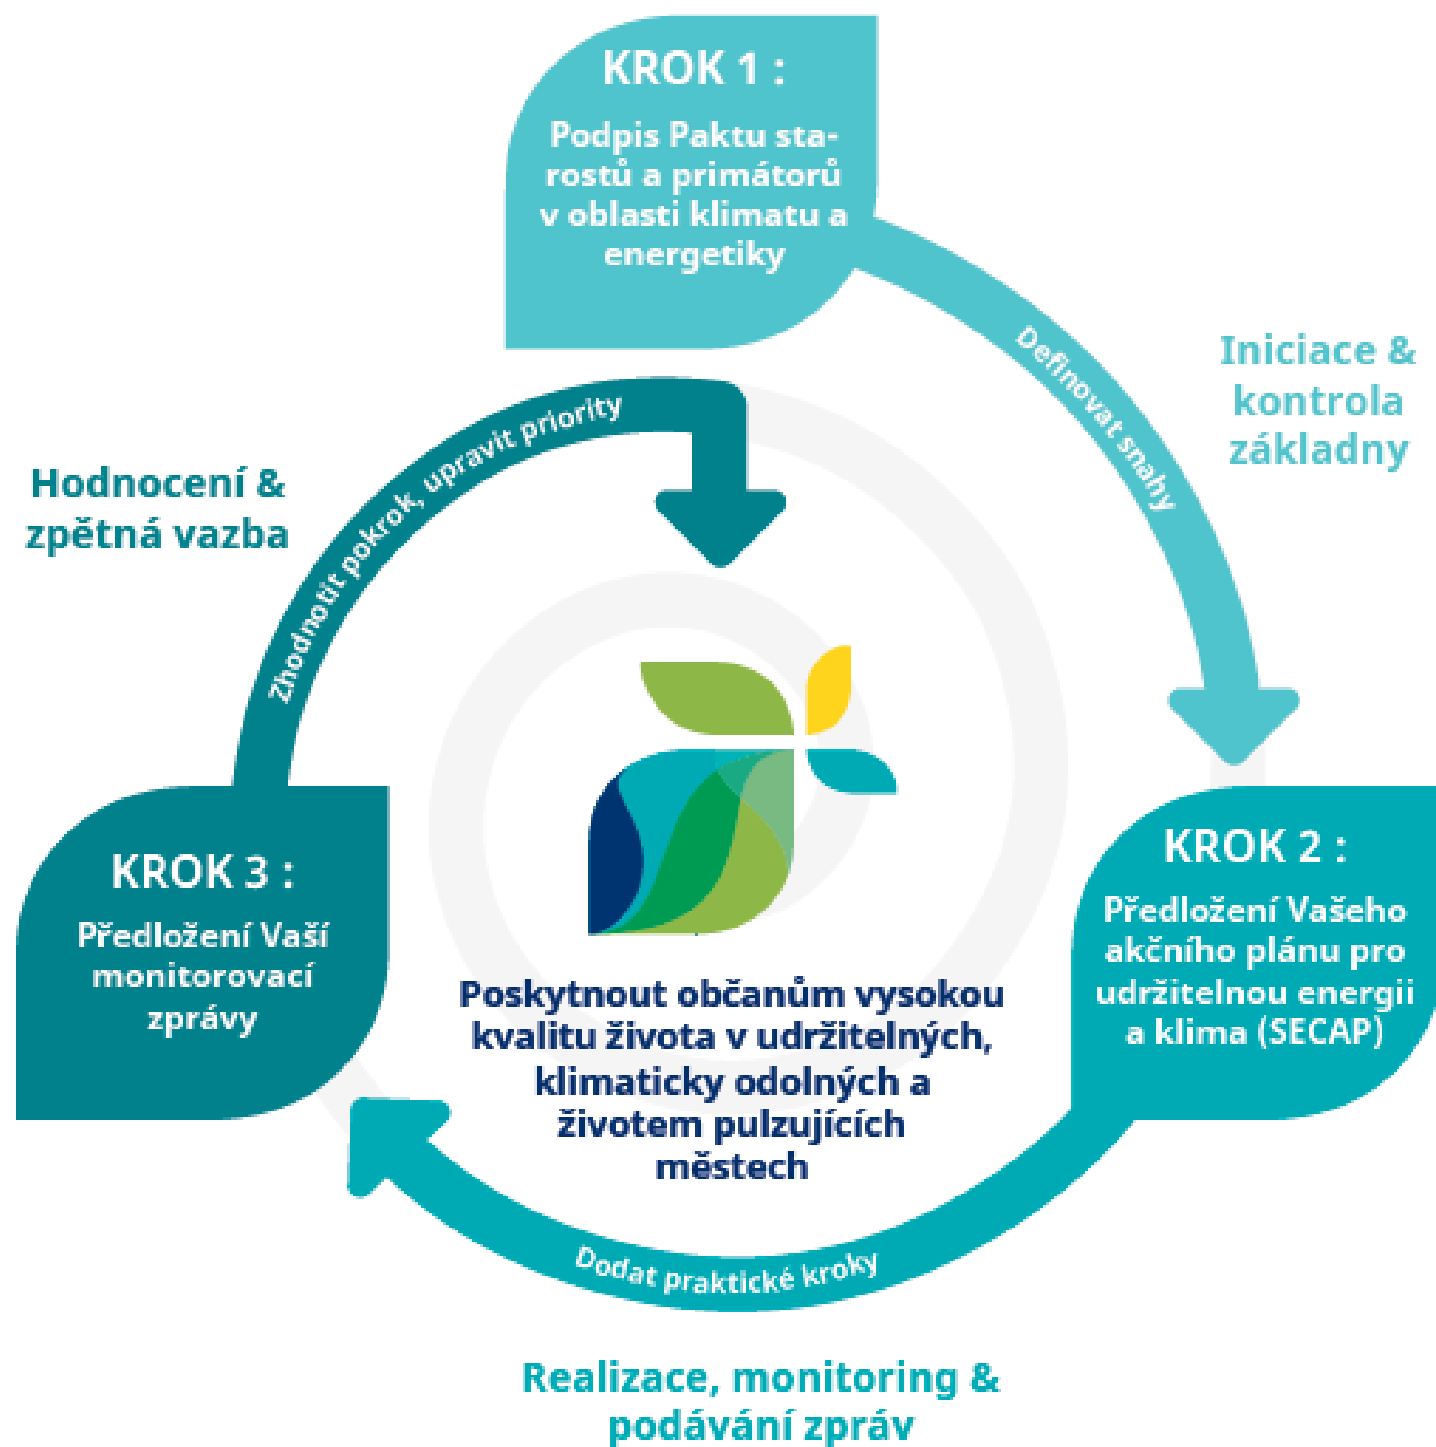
KROK 1 :

Podpis Paktu starostů a primátorů v oblasti klimatu a energetiky

Definovat snahy

Iniciace & kontrola základny

Hodnocení & zpětná vazba

Zhodnotit pokrok, upravit priority

KROK 2 :

Předložení Vašeho akčního plánu pro udržitelnou energii a klima (SECAP)

KROK 3 :

Předložení Vaší monitorovací zprávy

Poskytnout občanům vysokou kvalitu života v udržitelných, klimaticky odolných a životem pulzujících městech

Dodat praktické kroky

Realizace, monitoring & podávání zpráv